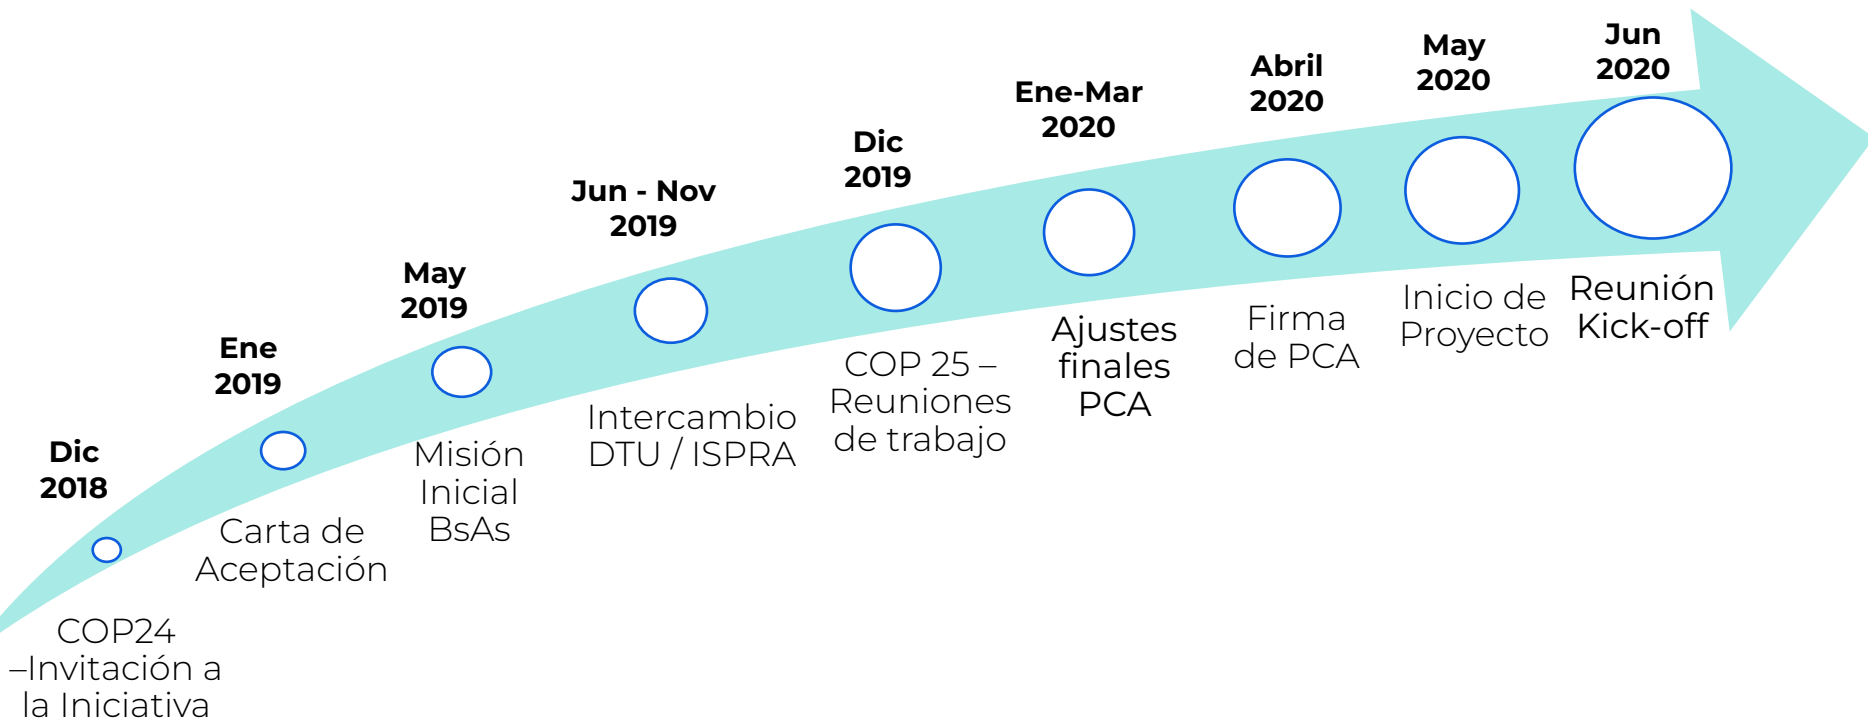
Dic 2018

COP24 –Invitación a la Iniciativa

Ene 2019

Carta de Aceptación

May 2019

Misión Inicial BsAs

Jun - Nov 2019

Intercambio DTU / ISPRA

Dic 2019

COP 25 – Reuniones de trabajo

Ene-Mar 2020

Ajustes finales PCA

Abril 2020

Firma de PCA

May 2020

Inicio de Proyecto

Jun 2020

Reunión Kick-off